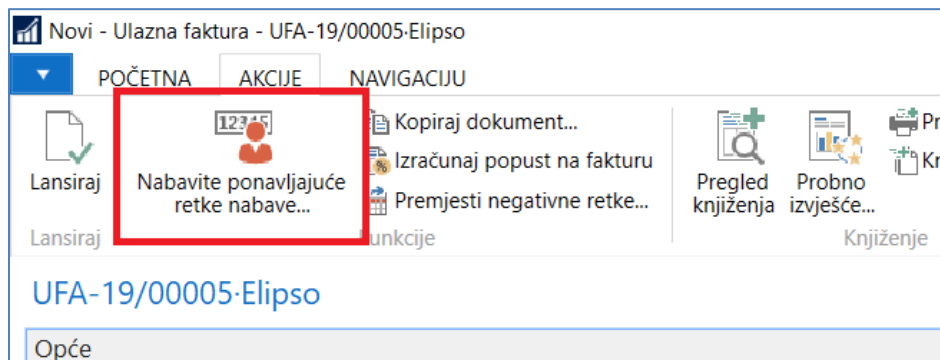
Novi - Ulazna faktura - UFA-19/00005·Elipso

POČETNA AKCIJE NAVIGACIJU

Lansiraj

12345

Nabavite ponavljajuće retke nabave...

Kopiraj dokument...

Izračunaj popust na fakturu

Premjesti negativne retke...

Pregled knjiženja

Probno izvješće...

Pr

Kr

Lansiraj

unkcije

Knjiženje

UFA-19/00005·Elipso

Opće